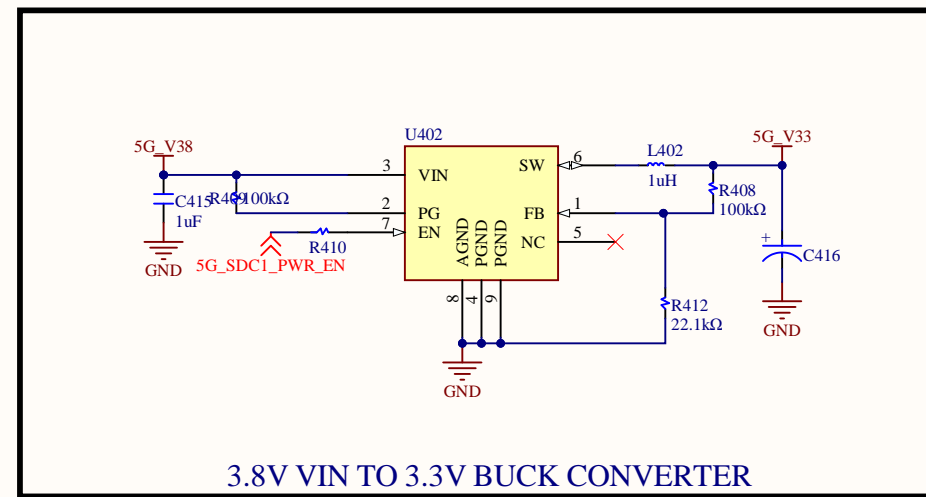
U402

5G_V38

5G_V33

VIN

SW

PG

EN

FB

NC

AGND

PGND

PGND

3

2

7

6

1

5

8

4

9

L402

1uH

R408

100kΩ

C415

1uF

R409

100kΩ

R410

5G_SDC1_PWR_EN

R412

22.1kΩ

C416

GND

GND

GND

3.8V VIN TO 3.3V BUCK CONVERTER